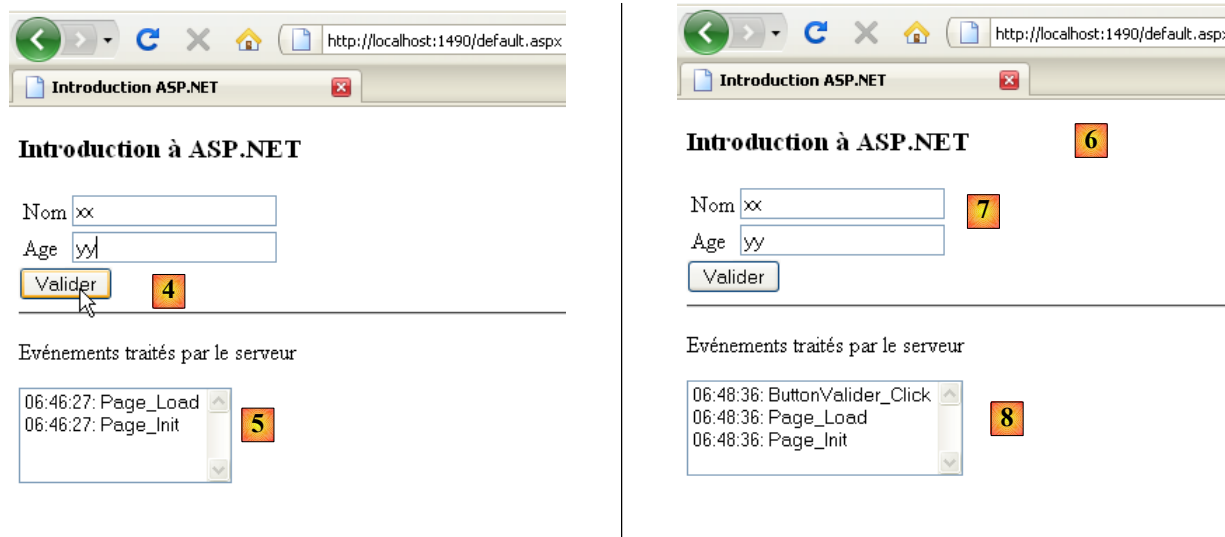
http://localhost:1490/default.aspx

Introduction ASP.NET

Introduction à ASP.NET

Nom xx

Age yy

Valider

4

Evénements traités par le serveur

06:46:27: Page_Load
06:46:27: Page_Init

5

http://localhost:1490/default.aspx

Introduction ASP.NET

Introduction à ASP.NET

6

Nom xx

7

Age yy

Valider

Evénements traités par le serveur

06:48:36: ButtonValider_Click
06:48:36: Page_Load
06:48:36: Page_Init

8